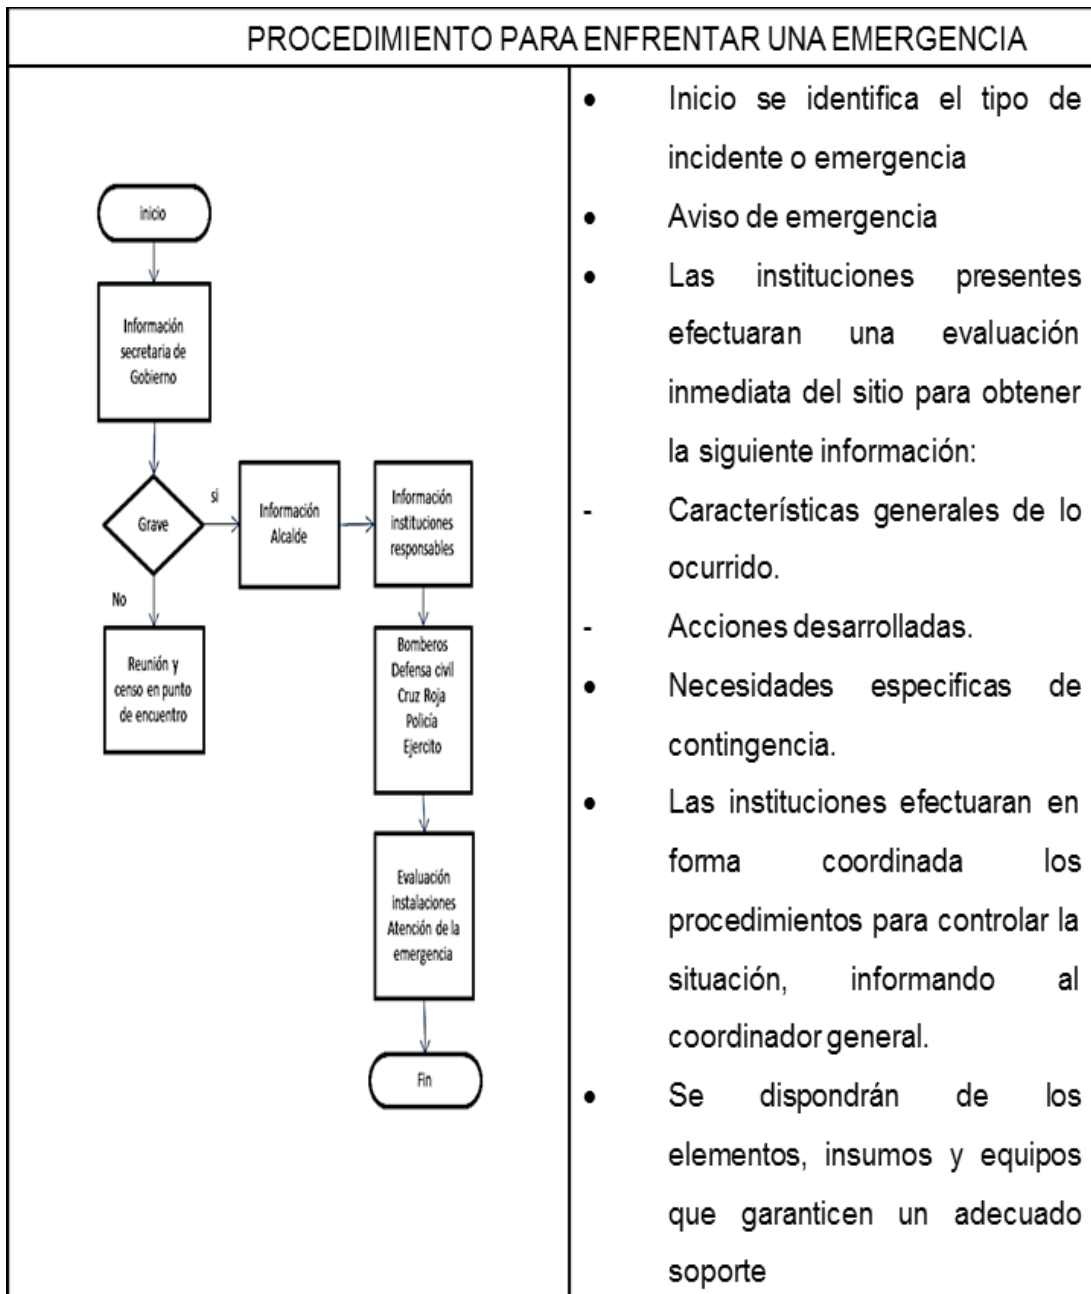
PROCEDIMIENTO PARA ENFRENTAR UNA EMERGENCIA

inicio

Información secretaria de Gobierno

Grave

si

No

Información Alcalde

Información instituciones responsables

Reunión y censo en punto de encuentro

Bomberos
Defensa civil
Cruz Roja
Policía
Ejercito

Evaluación instalaciones Atención de la emergencia

Fin

- Inicio se identifica el tipo de incidente o emergencia
- Aviso de emergencia
- Las instituciones presentes efectuaran una evaluación inmediata del sitio para obtener la siguiente información:
- Características generales de lo ocurrido.
- Acciones desarrolladas.
- Necesidades especificas de contingencia.
- Las instituciones efectuaran en forma coordinada los procedimientos para controlar la situación, informando al coordinador general.
- Se dispondrán de los elementos, insumos y equipos que garanticen un adecuado soporte